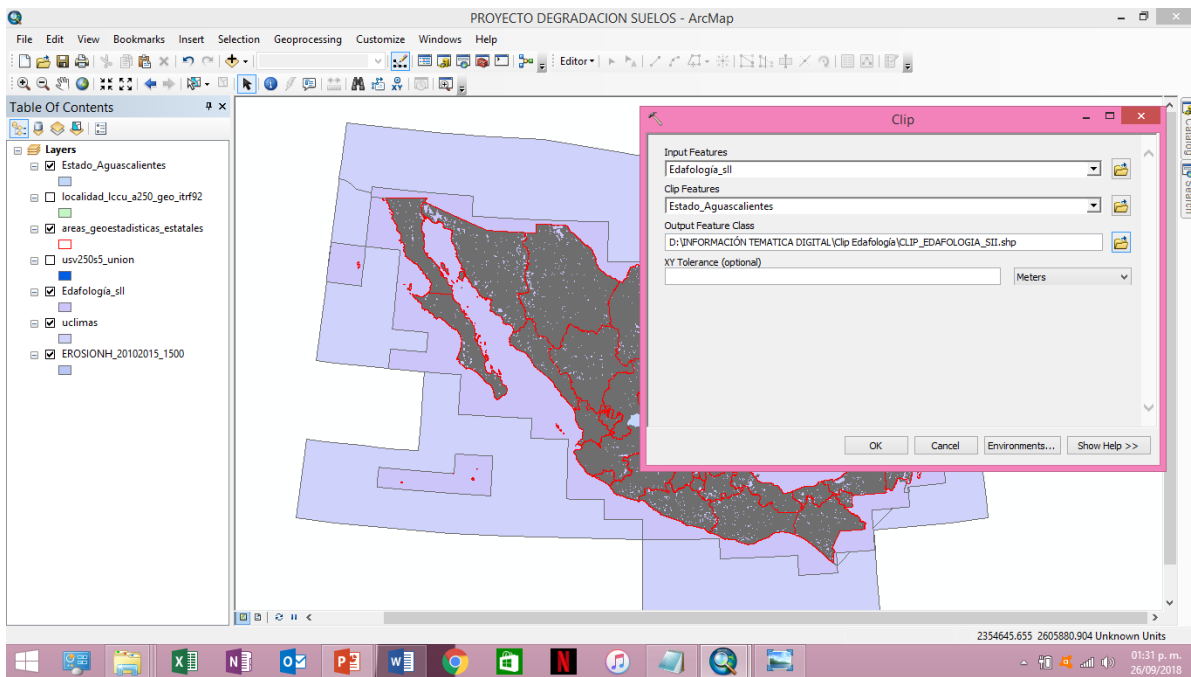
PROYECTO DEGRADACION SUELOS - ArcMap

File Edit View Bookmarks Insert Selection Geoprocessing Customize Windows Help

Editor

Table Of Contents

Layers
Estado_Aguascalientes
localidad_lccu_a250_geo_itrf92
areas_geoestadisticas_estatales
usv250s5_union
Edafología_sll
uclimas
EROSIONH_20102015_1500

Clip

Input Features
Edafología_sll
Clip Features
Estado_Aguascalientes
Output Feature Class
D:\INFORMACIÓN TEMATICA DIGITAL\Clip Edafología\CLIP_EDAFOLOGIA_SII.shp
XY Tolerance (optional)
Meters

OK Cancel Environments... Show Help >>

Catalog Search

2354645.655 2605880.904 Unknown Units

01:31 p. m.
26/09/2018